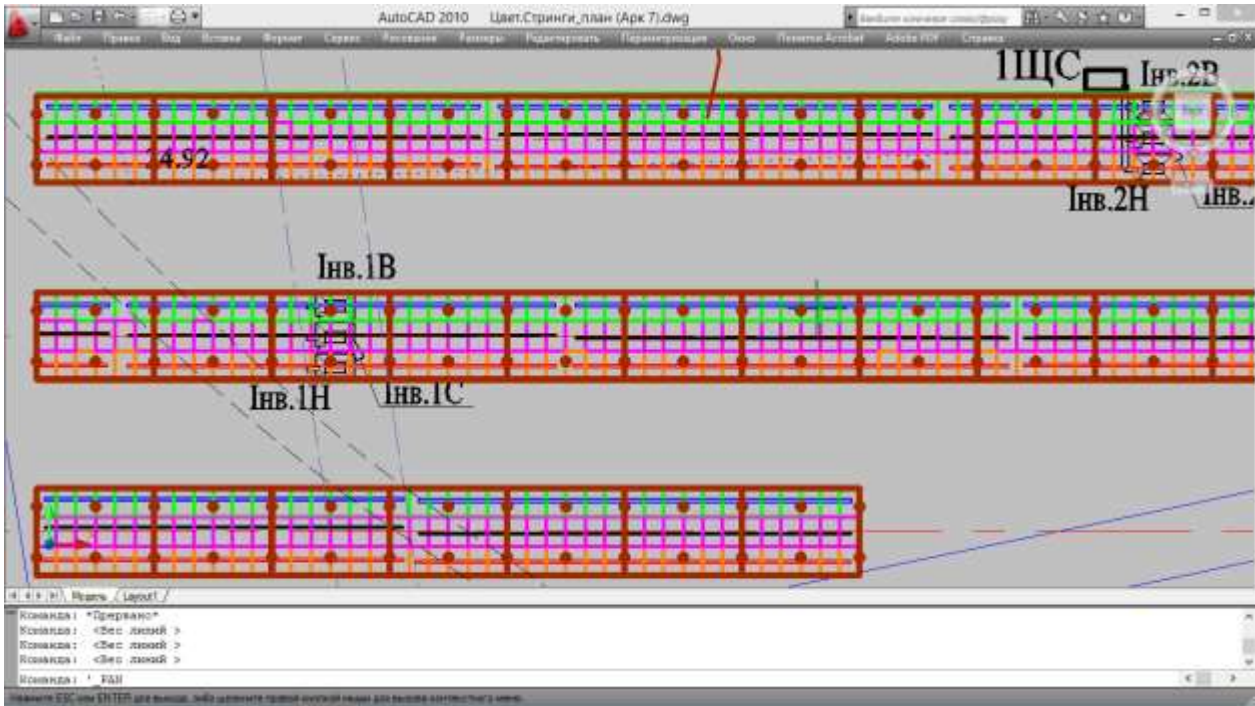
AutoCAD 2010 Цвет.Стринги_план (Арк 7).dwg

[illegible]

Файл Правка Вид Вставка Формат Сервис Рисование Размеры Редактировать Параметризация Окно Помощь Acrobat Adobe PDF Справка

1ЩС Iнв.2В

4.92

Iнв.2Н Iнв.

Iнв.1В

Iнв.1Н Iнв.1С

Модель Layout1

Команда: *Прервано*
Команда: <Вес линий >
Команда: <Вес линий >
Команда: <Вес линий >
Команда: '_PAN

Нажмите ESC или ENTER для выхода, либо щелкните правой кнопкой мыши для вызова контекстного меню.